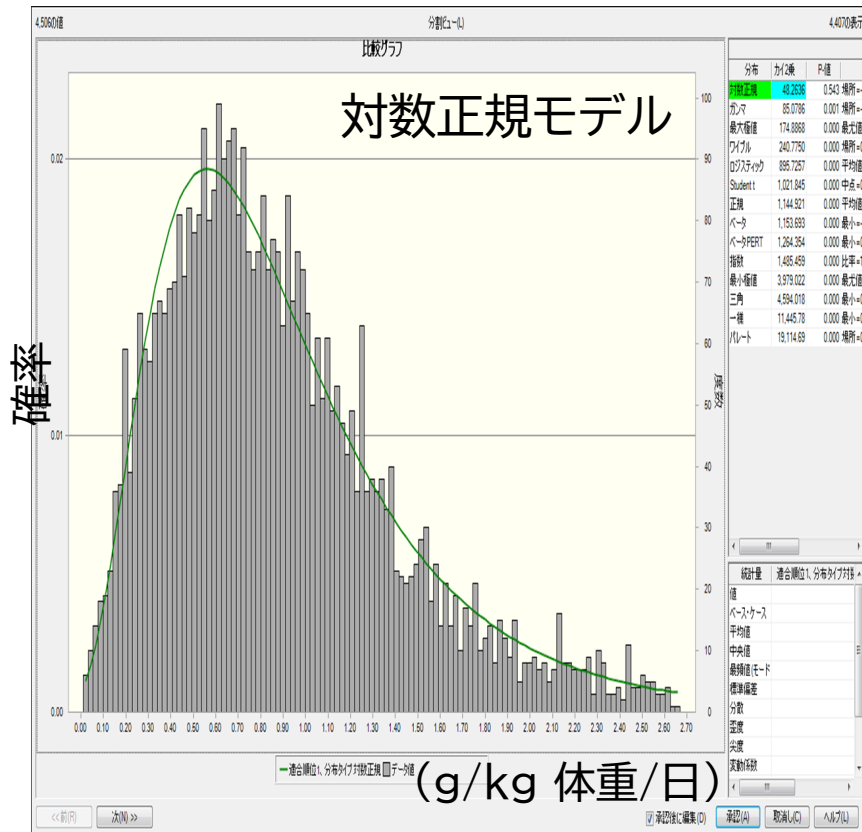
4,506の値

分割ビュー(L)

4,407の表示

比較グラフ

対数正規モデル

確率

頻度

0.02
0.01
0.00

100
90
80
70
60
50
40
30
20
10
0

0.00 0.10 0.20 0.30 0.40 0.50 0.60 0.70 0.80 0.90 1.00 1.10 1.20 1.30 1.40 1.50 1.60 1.70 1.80 1.90 2.00 2.10 2.20 2.30 2.40 2.50 2.60 2.70

適合順位1、分布タイプ対数正規 データ値

(g/kg 体重/日)

| 分布 | カイ2乗 | P-値 | |
|---|---|---|---|
| 対数正規 | 48.2636 | 0.543 | 場所=- |
| ガンマ | 85.0786 | 0.001 | 場所=- |
| 最大極値 | 174.8868 | 0.000 | 最尤値 |
| ワイブル | 240.7750 | 0.000 | 場所=( |
| ロジスティック | 895.7257 | 0.000 | 平均値 |
| Student t | 1,021.845 | 0.000 | 中点=( |
| 正規 | 1,144.921 | 0.000 | 平均値 |
| ベータ | 1,153.693 | 0.000 | 最小=- |
| ベータPERT | 1,264.354 | 0.000 | 最小=( |
| 指数 | 1,485.459 | 0.000 | 比率=1 |
| 最小極値 | 3,979.022 | 0.000 | 最尤値 |
| 三角 | 4,594.018 | 0.000 | 最小=( |
| 一様 | 11,445.78 | 0.000 | 最小=( |
| パレート | 19,114.69 | 0.000 | 場所=( |

| 統計量 | 適合順位1、分布タイプ対 |
|---|---|
| 値 | |
| ベース・ケース | |
| 平均値 | |
| 中央値 | |
| 最頻値(モード | |
| 標準偏差 | |
| 分散 | |
| 歪度 | |
| 尖度 | |
| 変動係数 | |

<< 前(R)　次(N) >>　承認後に編集(D)　承認(A)　取消し(C)　ヘルプ(L)